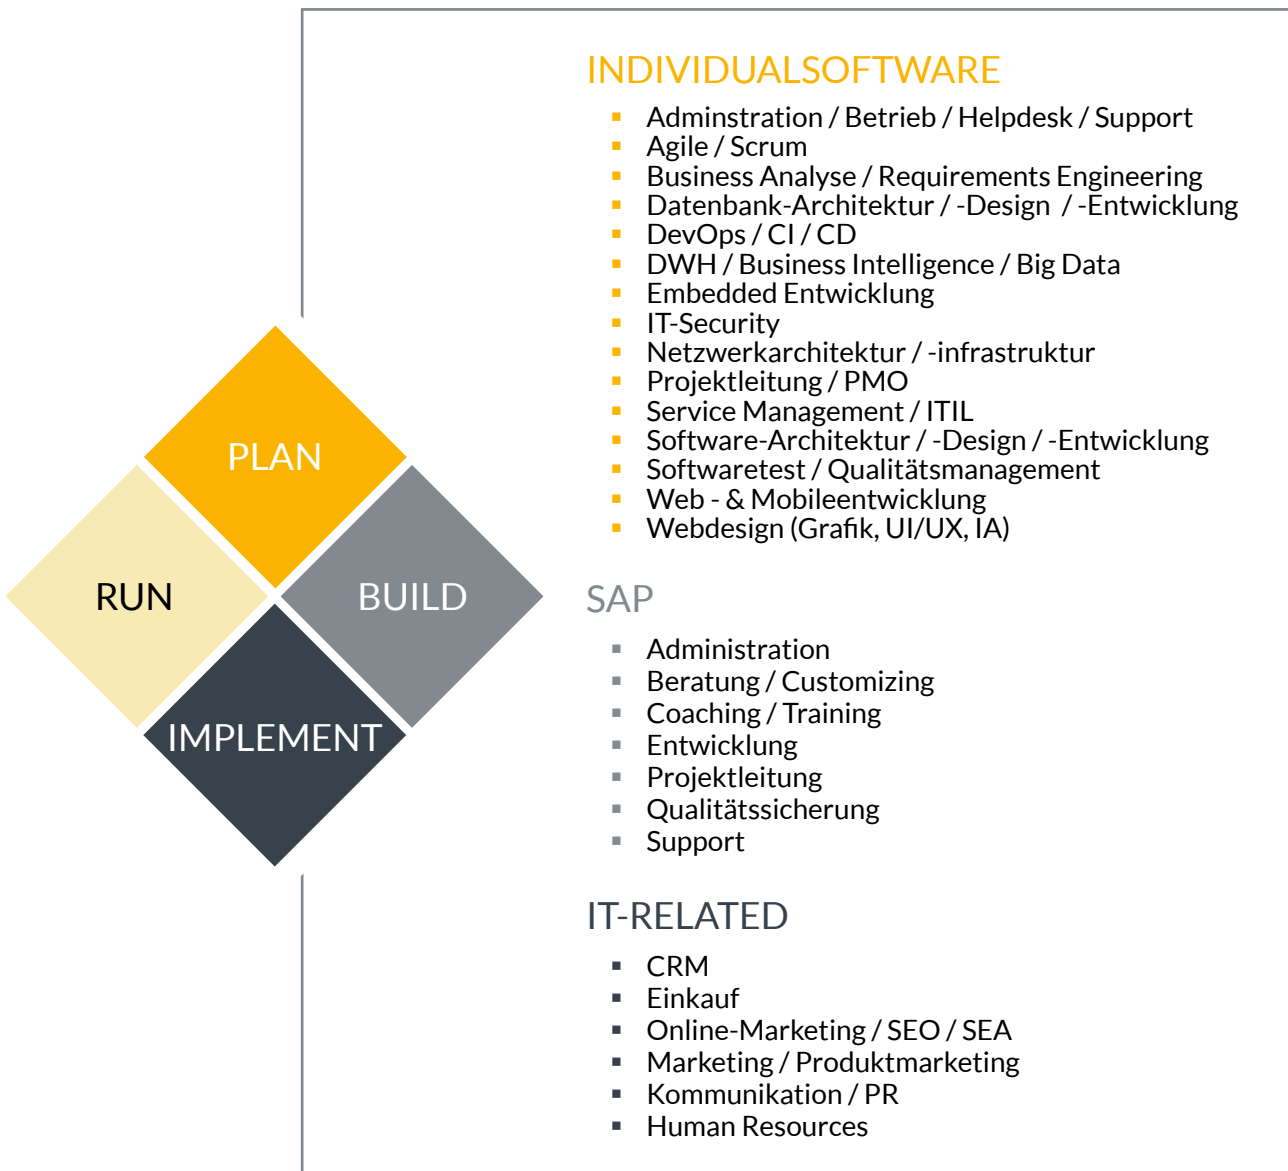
PLAN
RUN
BUILD
IMPLEMENT

INDIVIDUALSOFTWARE

- Adminstration / Betrieb / Helpdesk / Support
- Agile / Scrum
- Business Analyse / Requirements Engineering
- Datenbank-Architektur / -Design / -Entwicklung
- DevOps / CI / CD
- DWH / Business Intelligence / Big Data
- Embedded Entwicklung
- IT-Security
- Netzwerkarchitektur / -infrastruktur
- Projektleitung / PMO
- Service Management / ITIL
- Software-Architektur / -Design / -Entwicklung
- Softwaretest / Qualitätsmanagement
- Web - & Mobileentwicklung
- Webdesign (Grafik, UI/UX, IA)

SAP

- Administration
- Beratung / Customizing
- Coaching / Training
- Entwicklung
- Projektleitung
- Qualitätssicherung
- Support

IT-RELATED

- CRM
- Einkauf
- Online-Marketing / SEO / SEA
- Marketing / Produktmarketing
- Kommunikation / PR
- Human Resources